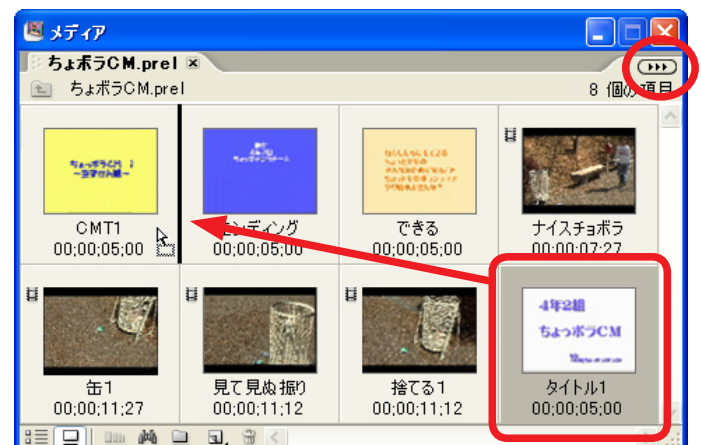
メディア

ちょボラCM.prel

ちょボラCM.prel

8 個の項目

ちょっぼラCM !
ー3マ分ん紹ー

CMT1
00;00;05;00

エンディング
00;00;05;00

できる
00;00;05;00

ナイスチョボラ
00;00;07;27

缶1
00;00;11;27

見て見ぬ振り
00;00;11;12

捨てる1
00;00;11;12

4年2組
ちょっぼラCM

タイトル1
00;00;05;00